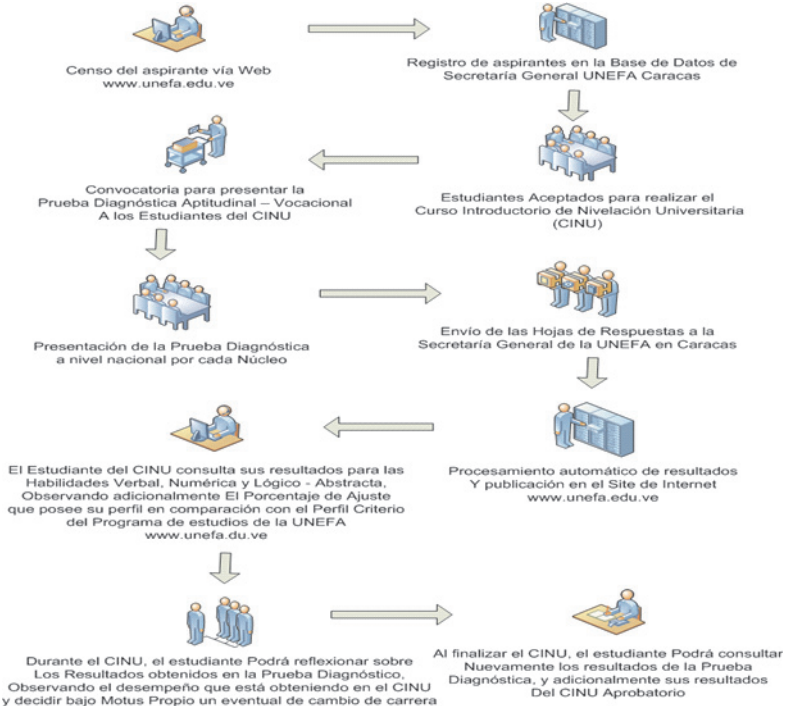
Censo del aspirante vía Web
www.unefa.edu.ve

Registro de aspirantes en la Base de Datos de Secretaría General UNEFA Caracas

Estudiantes Aceptados para realizar el Curso Introductorio de Nivelación Universitaria (CINU)

Convocatoria para presentar la Prueba Diagnóstica Aptitudinal – Vocacional A los Estudiantes del CINU

Presentación de la Prueba Diagnóstica a nivel nacional por cada Núcleo

Envío de las Hojas de Respuestas a la Secretaría General de la UNEFA en Caracas

Procesamiento automático de resultados Y publicación en el Site de Internet www.unefa.edu.ve

El Estudiante del CINU consulta sus resultados para las Habilidades Verbal, Numérica y Lógico - Abstracta, Observando adicionalmente El Porcentaje de Ajuste que posee su perfil en comparación con el Perfil Criterio del Programa de estudios de la UNEFA
www.unefa.du.ve

Durante el CINU, el estudiante Podrá reflexionar sobre Los Resultados obtenidos en la Prueba Diagnóstico, Observando el desempeño que está obteniendo en el CINU y decidir bajo Motus Propio un eventual de cambio de carrera

Al finalizar el CINU, el estudiante Podrá consultar Nuevamente los resultados de la Prueba Diagnóstica, y adicionalmente sus resultados Del CINU Aprobatorio